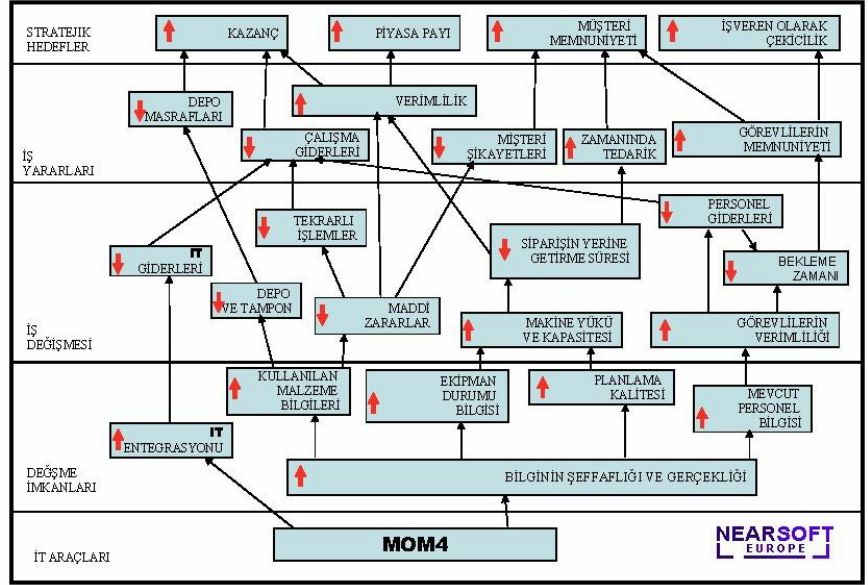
STRATEJİK HEDEFLER

KAZANÇ

PİYASA PAYI

MÜŞTERİ MEMNUNİYETİ

İŞVEREN OLARAK ÇEKİCİLİK

İŞ YARARLARI

DEPO MASRAFLARI

VERİMLİLİK

ÇALIŞMA GİDERLERİ

MİŞTERİ ŞİKAYETLERİ

ZAMANINDA TEDARİK

GÖREVLİLERİN MEMNUNİYETİ

PERSONEL GİDERLERİ

TEKRARLI İŞLEMLER

SİPARİŞİN YERİNE GETİRME SÜRESİ

IT GİDERLERİ

BEKLEME ZAMANI

DEPO VE TAMPON

MADDİ ZARARLAR

İŞ DEĞİŞMESİ

MAKİNE YÜKÜ VE KAPASİTESİ

GÖREVLİLERİN VERİMLİLİĞİ

KULLANILAN MALZEME BİLGİLERİ

EKİPMAN DURUMU BİLGİSİ

PLANLAMA KALİTESİ

MEVCUT PERSONEL BİLGİSİ

IT ENTEGRASYONU

DEĞİŞME İMKANLARI

BİLGİNİN ŞEFFAFLIĞI VE GERÇEKLİĞİ

İT ARAÇLARI

MOM4

NEARSOFT EUROPE